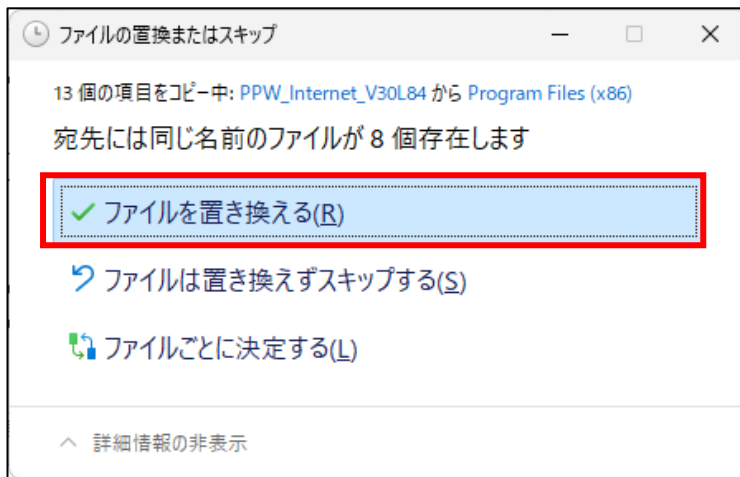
ファイルの置換またはスキップ

13 個の項目をコピー中: PPW_Internet_V30L84 から Program Files (x86)
宛先には同じ名前のファイルが 8 個存在します

ファイルを置き換える(R)

ファイルは置き換えずスキップする(S)

ファイルごとに決定する(L)

詳細情報の非表示